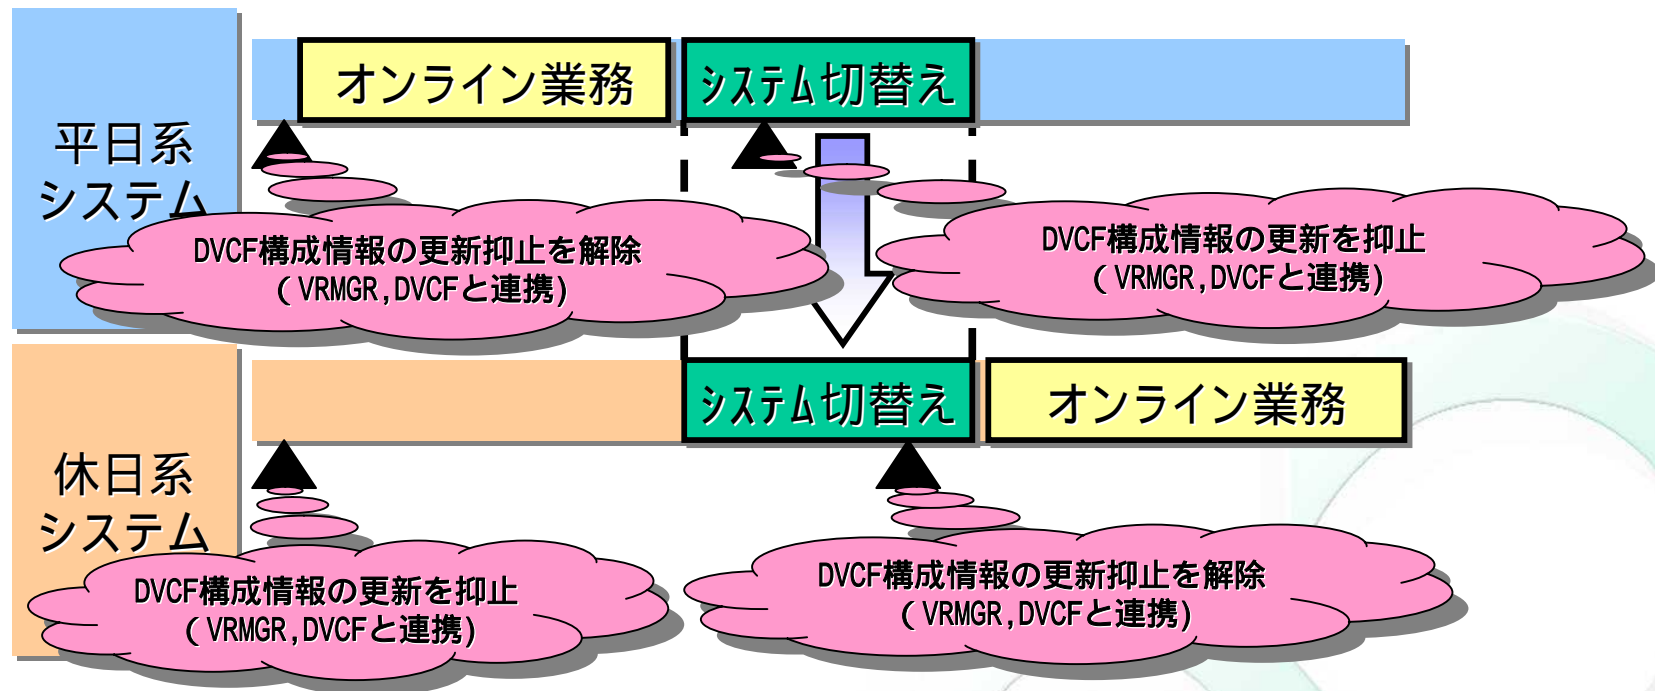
平日系
システム

オンライン業務

システム切替え

DVCF構成情報の更新抑止を解除
（VRMGR,DVCFと連携）

DVCF構成情報の更新を抑止
（VRMGR,DVCFと連携）

休日系
システム

システム切替え

オンライン業務

DVCF構成情報の更新を抑止
（VRMGR,DVCFと連携）

DVCF構成情報の更新抑止を解除
（VRMGR,DVCFと連携）